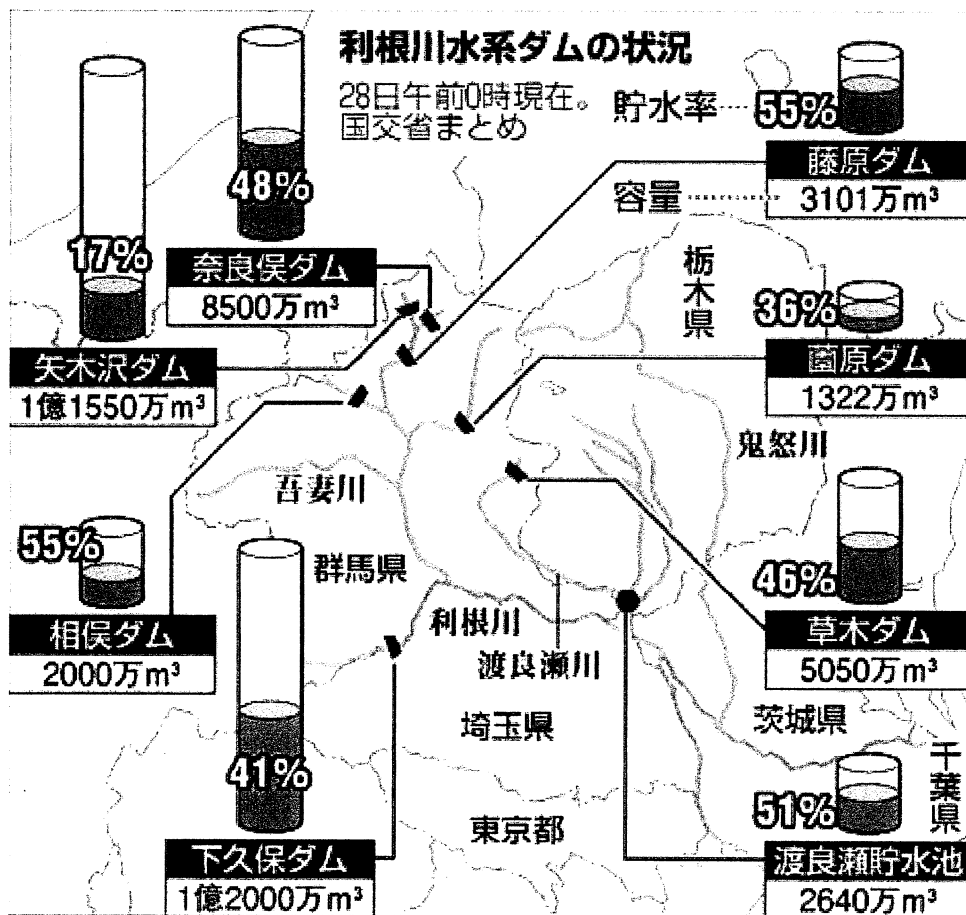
利根川水系ダムの状況

28日午前0時現在。国交省まとめ

貯水率

容量

55%
藤原ダム
3101万$m^3$

48%
奈良俣ダム
8500万$m^3$

17%
矢木沢ダム
1億1550万$m^3$

栃木県

36%
薗原ダム
1322万$m^3$

鬼怒川

吾妻川

55%
相俣ダム
2000万$m^3$

群馬県

41%
下久保ダム
1億2000万$m^3$

利根川

渡良瀬川

46%
草木ダム
5050万$m^3$

茨城県

埼玉県

千葉県

東京都

51%
渡良瀬貯水池
2640万$m^3$